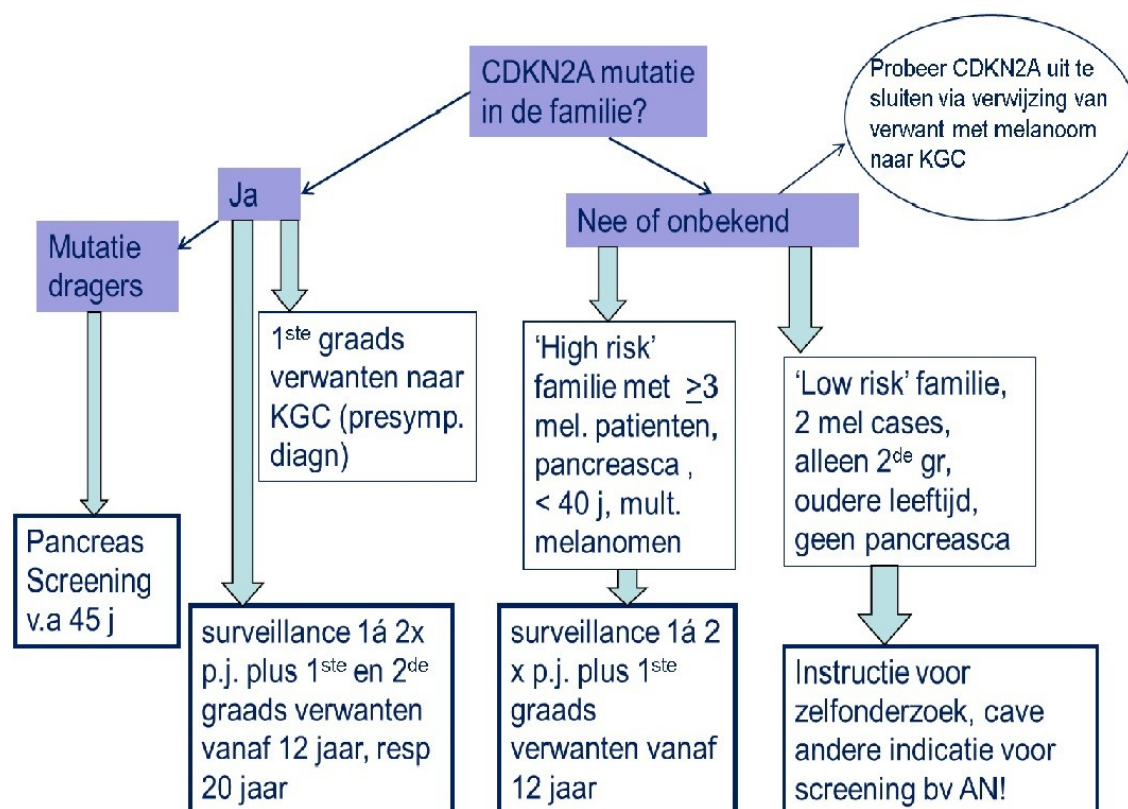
CDKN2A mutatie in de familie?

Probeer CDKN2A uit te sluiten via verwijzing van verwant met melanoom naar KGC

Ja

Nee of onbekend

Mutatie dragers

$1^{ste}$ graads verwanten naar KGC (presymp. diagn)

'High risk' familie met $\geq 3$ mel. patienten, pancreasca , < 40 j, mult. melanomen

'Low risk' familie, 2 mel cases, alleen $2^{de}$ gr, oudere leeftijd, geen pancreasca

Pancreas Screening v.a 45 j

surveillance 1á 2x p.j. plus $1^{ste}$ en $2^{de}$ graads verwanten vanaf 12 jaar, resp 20 jaar

surveillance 1á 2 x p.j. plus $1^{ste}$ graads verwanten vanaf 12 jaar

Instructie voor zelfonderzoek, cave andere indicatie voor screening bv AN!